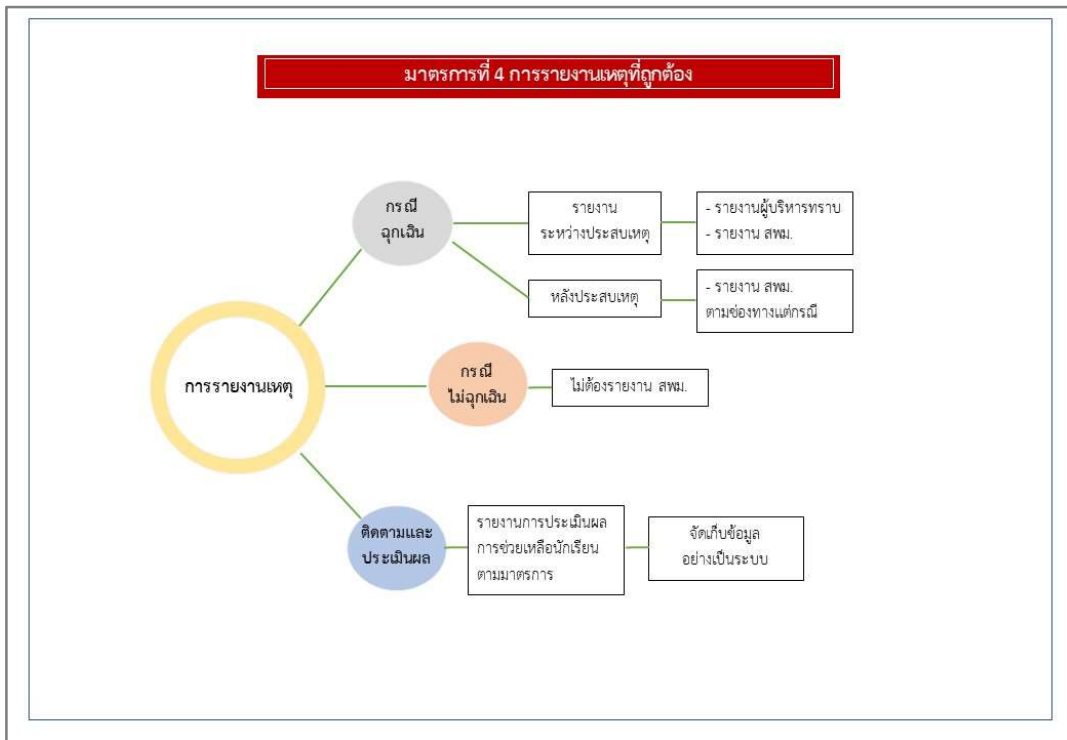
มาตรการที่ 4 การรายงานเหตุที่ถูกต้อง

การรายงานเหตุ

กรณี ฉุกเฉิน

รายงาน ระหว่างประสบเหตุ

- รายงานผู้บริหารทราบ
- รายงาน สพม.

หลังประสบเหตุ

- รายงาน สพม. ตามช่องทางแต่กรณี

กรณี ไม่ฉุกเฉิน

ไม่ต้องรายงาน สพม.

ติดตามและ ประเมินผล

รายงานการประเมินผล การช่วยเหลือนักเรียน ตามมาตรการ

จัดเก็บข้อมูล อย่างเป็นระบบ